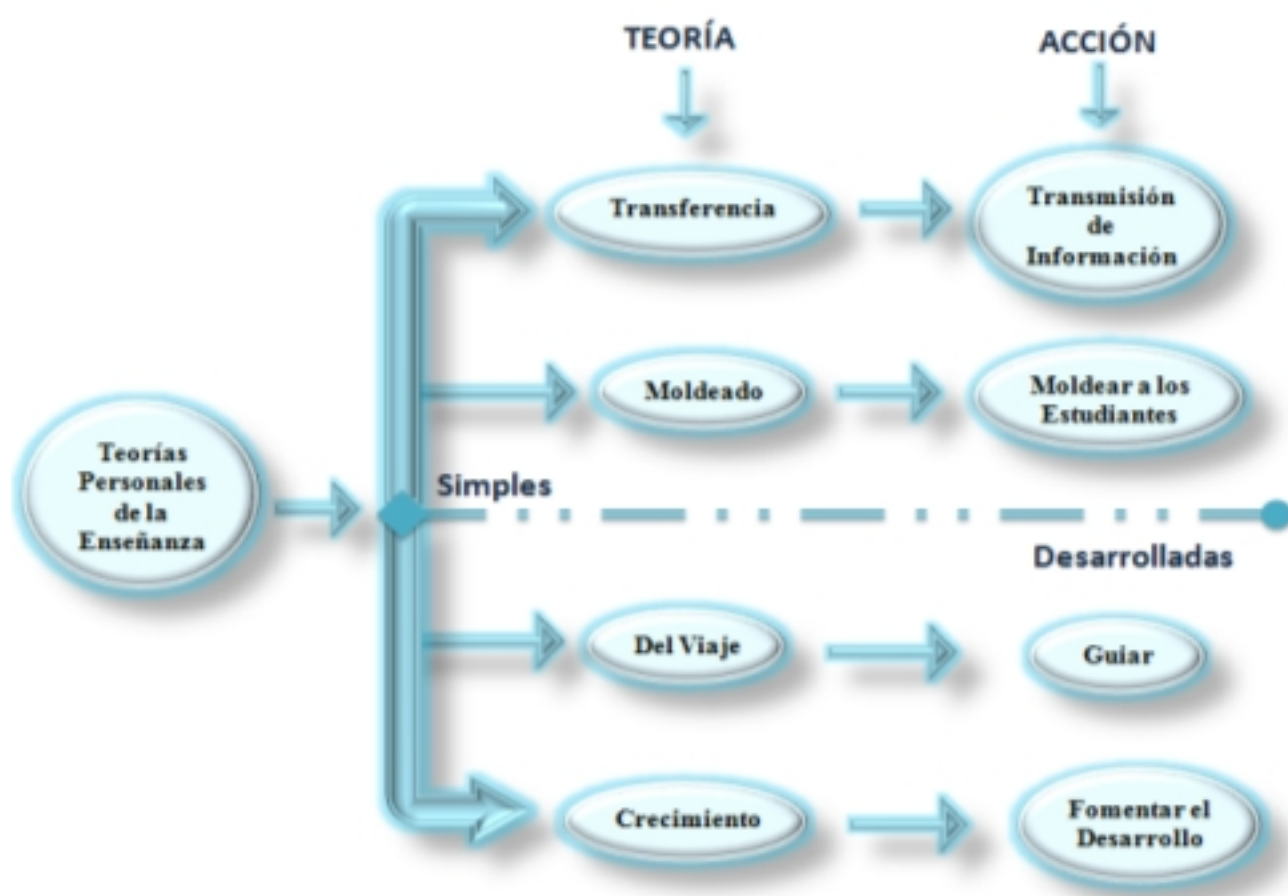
TEORÍA

ACCIÓN

Teorías Personales de la Enseñanza

Transferencia

Transmisión de Información

Moldeado

Moldear a los Estudiantes

Simples

Desarrolladas

Del Viaje

Guiar

Crecimiento

Fomentar el Desarrollo